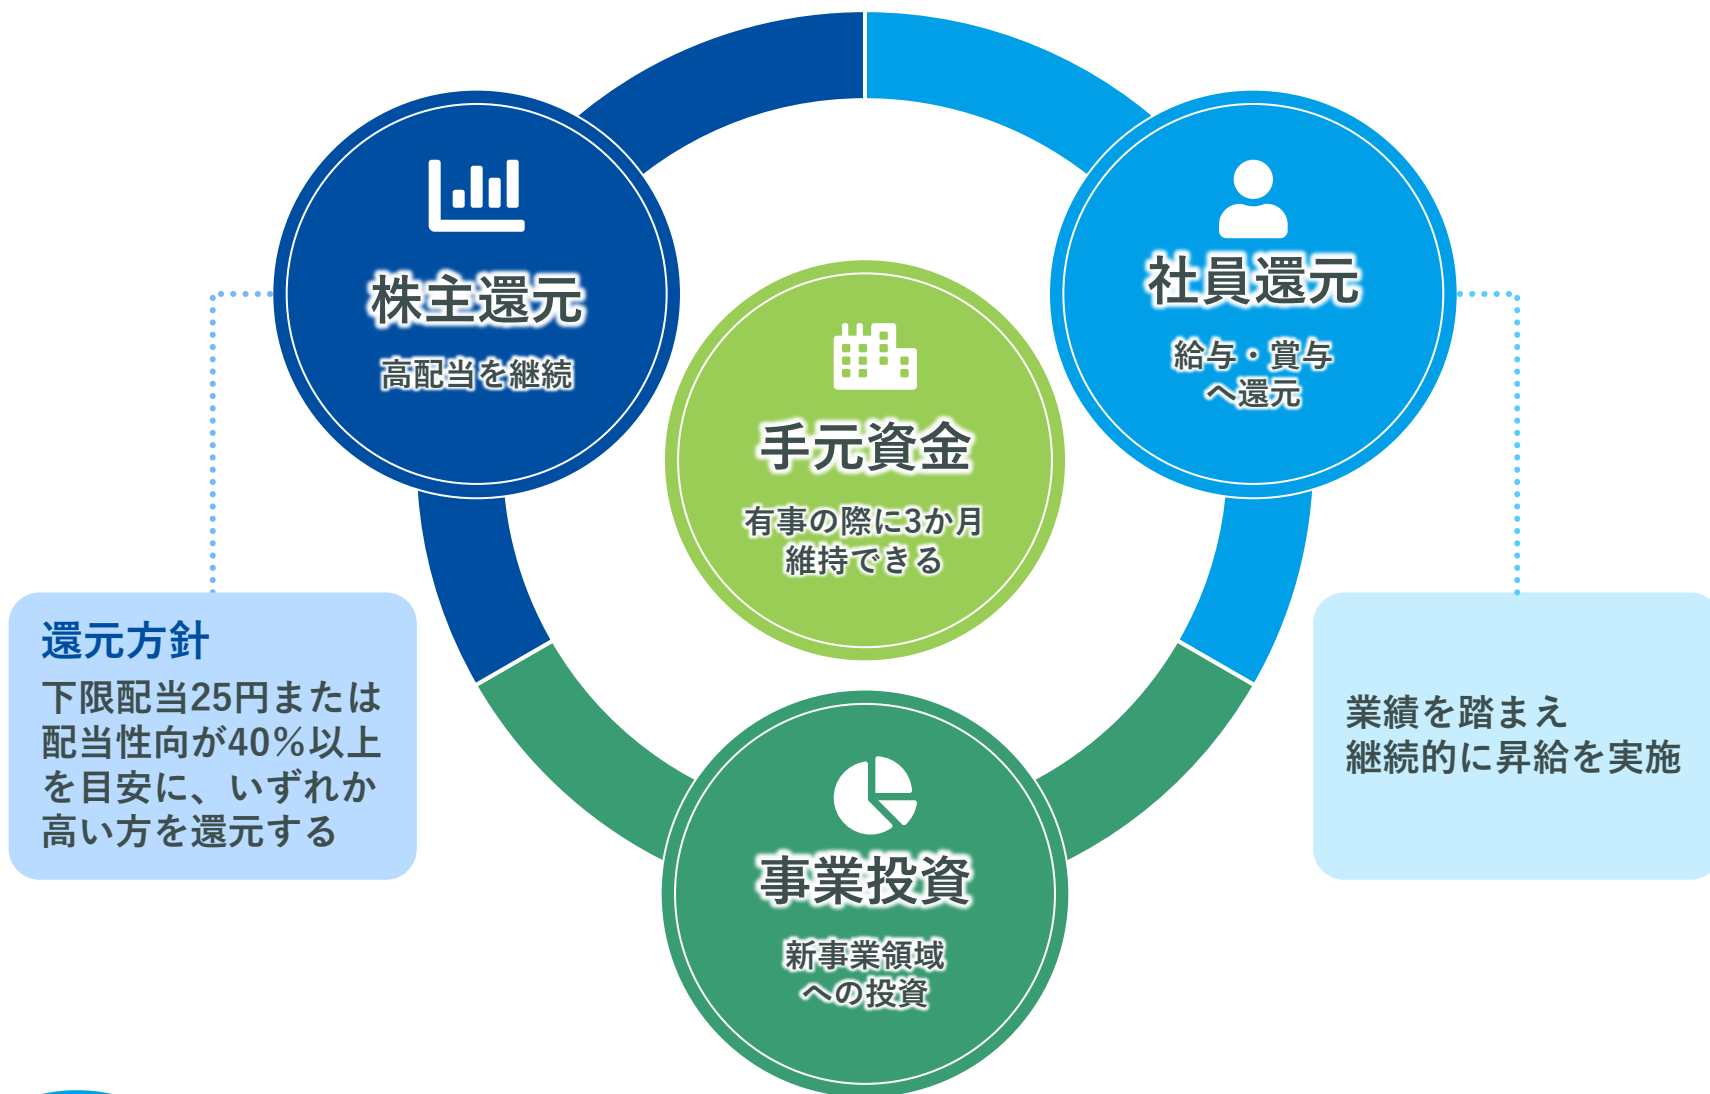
株主還元

高配当を継続

社員還元

給与・賞与
へ還元

手元資金

有事の際に3か月
維持できる

還元方針
下限配当25円または配当性向が40%以上を目安に、いずれか高い方を還元する

業績を踏まえ
継続的に昇給を実施

事業投資

新事業領域
への投資